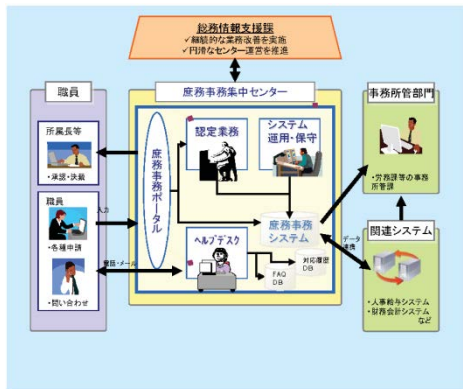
総務情報支援課
✓継続的な業務改善を実施
✓円滑なセンター運営を推進

職員

所属長等
・承認・決裁

職員
・各種申請

入力

・問い合わせ

電話・メール

庶務事務集中センター

庶務事務ポータル

認定業務

システム運用・保守

庶務事務システム

ヘルプデスク

FAQ DB

対応履歴 DB

データ連携

事務所管部門

・労務課等の事務所管部

関連システム

・人事給与システム
・財務会計システム
など